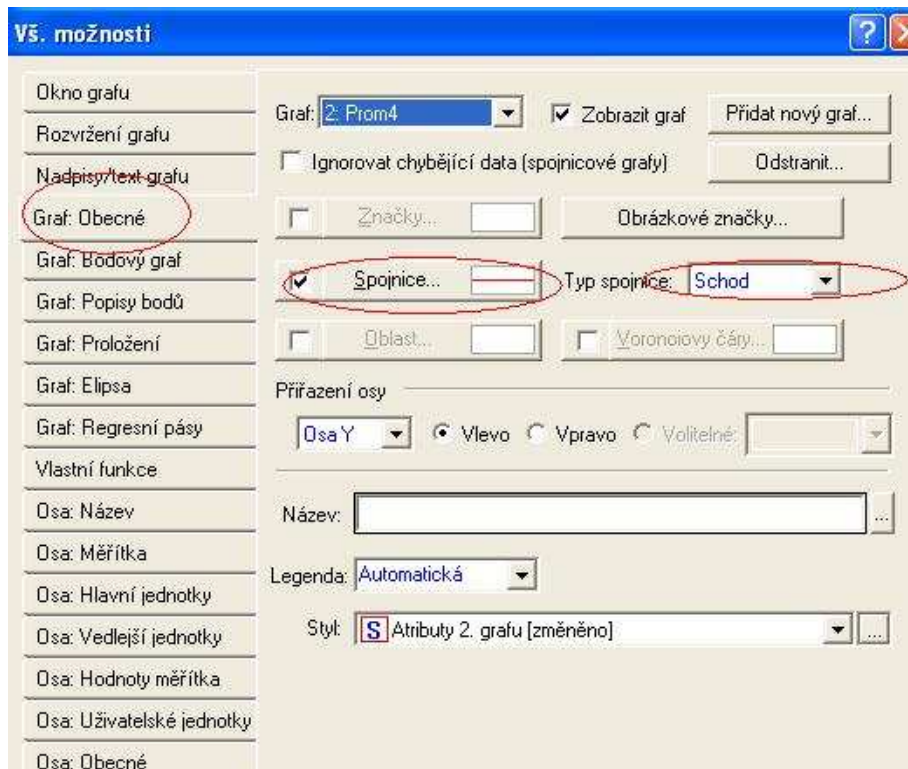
Vš. možnosti

Okno grafu
Rozvržení grafu
Nadpisy/text grafu
Graf: Obecné
Graf: Bodový graf
Graf: Popisy bodů
Graf: Proložení
Graf: Elipsa
Graf: Regresní pásy
Vlastní funkce
Osa: Název
Osa: Měřítka
Osa: Hlavní jednotky
Osa: Vedlejší jednotky
Osa: Hodnoty měřítka
Osa: Uživatelské jednotky
Osa: Obecné

Graf: 2: Prom4
Zobrazit graf
Přidat nový graf...
Ignorovat chybějící data (spojnicové grafy)
Odstranit...
Značky...
Obrázkové značky...
Spojnice...
Typ spojnice: Schod
Oblast...
Voronoiovy čáry...
Přiřazení osy
Osa Y
Vlevo
Vpravo
Volitelné:
Název:
Legenda: Automatická
Styl: S Atributy 2. grafu [změněno]